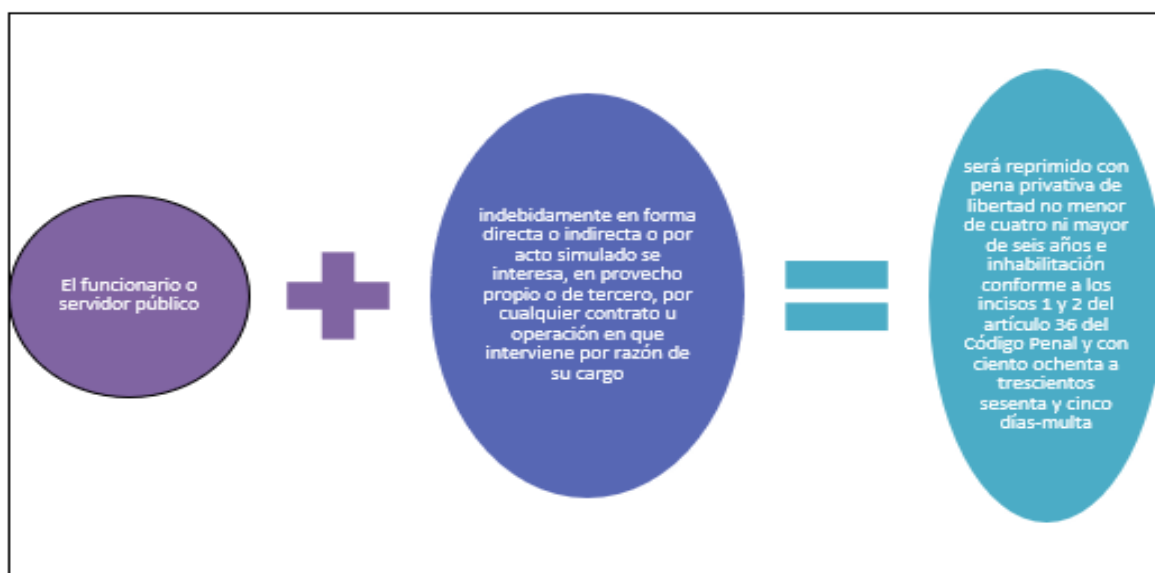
El funcionario o servidor público

indebidamente en forma directa o indirecta o por acto simulado se interesa, en provecho propio o de tercero, por cualquier contrato u operación en que interviene por razón de su cargo

será reprimido con pena privativa de libertad no menor de cuatro ni mayor de seis años e inhabilitación conforme a los incisos 1 y 2 del artículo 36 del Código Penal y con ciento ochenta a trescientos sesenta y cinco días-multa